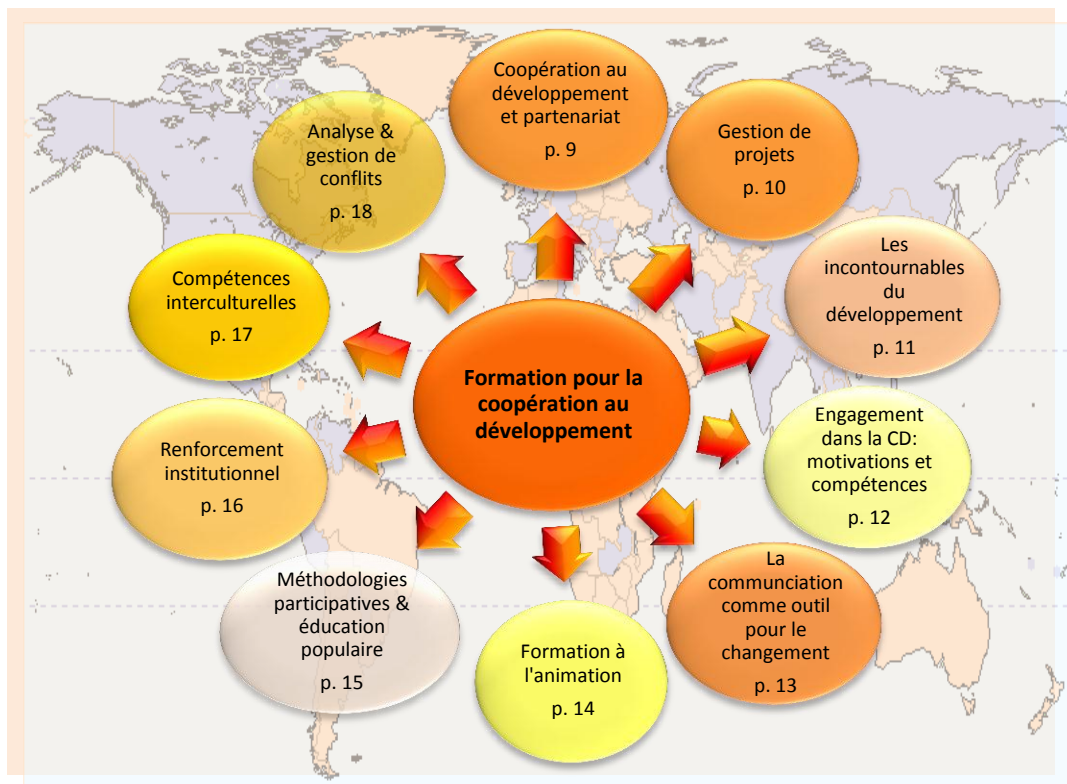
Formation pour la coopération au développement

Coopération au développement et partenariat
p. 9

Gestion de projets
p. 10

Les incontournables du développement
p. 11

Engagement dans la CD: motivations et compétences
p. 12

La communciation comme outil pour le changement
p. 13

Formation à l'animation
p. 14

Méthodologies participatives & éducation populaire
p. 15

Renforcement institutionnel
p. 16

Compétences interculturelles
p. 17

Analyse & gestion de conflits
p. 18